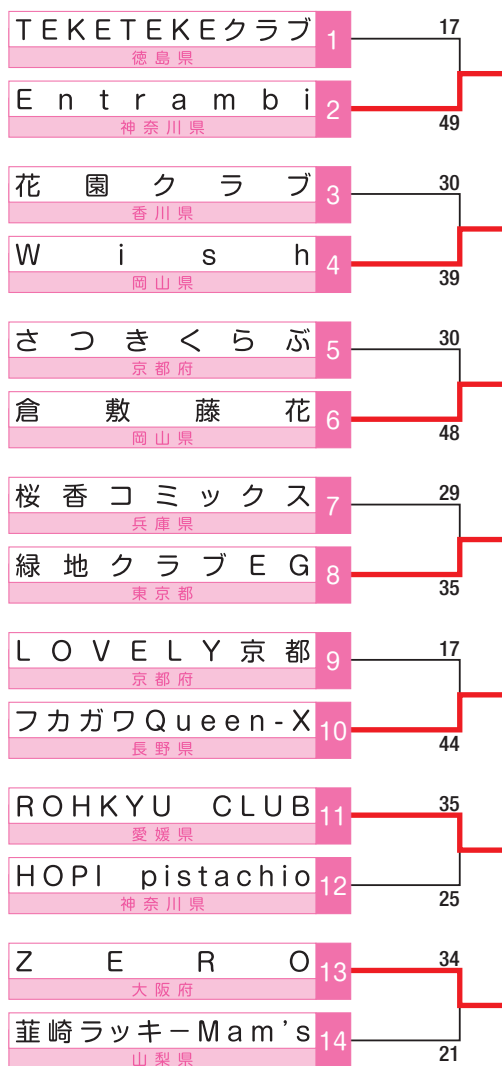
TEKETEKEクラブ
徳島県
1
17

Entrambi
神奈川県
2
49

花園クラブ
香川県
3
30

Wish
岡山県
4
39

さつきくらぶ
京都府
5
30

倉敷藤花
岡山県
6
48

桜香コミックス
兵庫県
7
29

緑地クラブEG
東京都
8
35

LOVELY京都
京都府
9
17

フカガワQueen-X
長野県
10
44

ROHKYU CLUB
愛媛県
11
35

HOPI pistachio
神奈川県
12
25

ZERO
大阪府
13
34

韮崎ラッキーMam's
山梨県
14
21